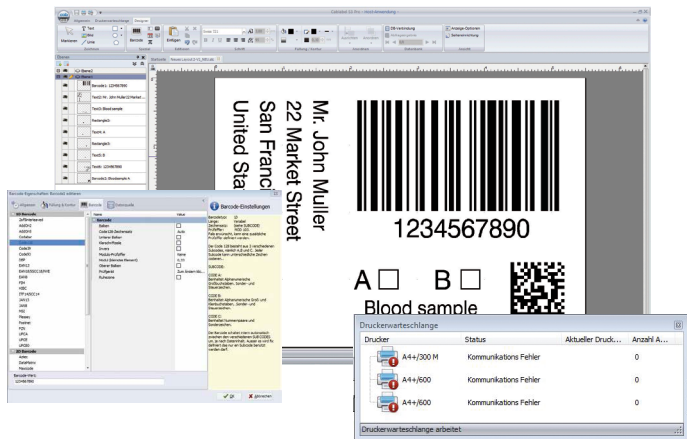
Mr. John Muller
22 Market Street
San Franc
United Sta

1234567890

A
B

Blood sample

Barcode Eigenschaften: Barcode1 editieren

Barcode-Einstellungen

Druckerwarteschlange

| Drucker | Status | Aktueller Druck... | Anzahl A... |
|---|---|---|---|
| A4+/300 M | Kommunikations Fehler | | 0 |
| A4+/600 | Kommunikations Fehler | | 0 |
| A4+/600 | Kommunikations Fehler | | 0 |

Druckerwarteschlange arbeitet